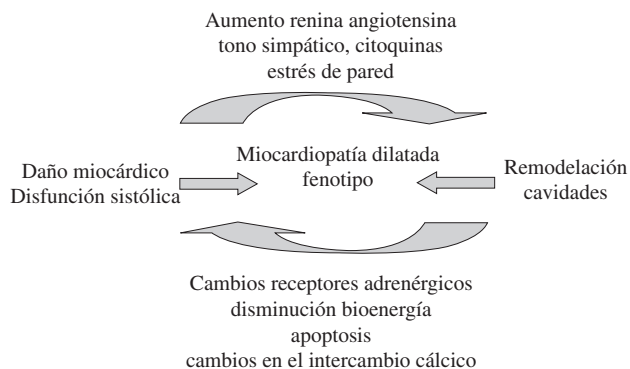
Aumento renina angiotensina
tono simpático, citoquinas
estrés de pared

Daño miocárdico
Disfunción sistólica

Miocardiopatía dilatada
fenotipo

Remodelación
cavidades

Cambios receptores adrenérgicos
disminución bioenergía
apoptosis
cambios en el intercambio cálcico